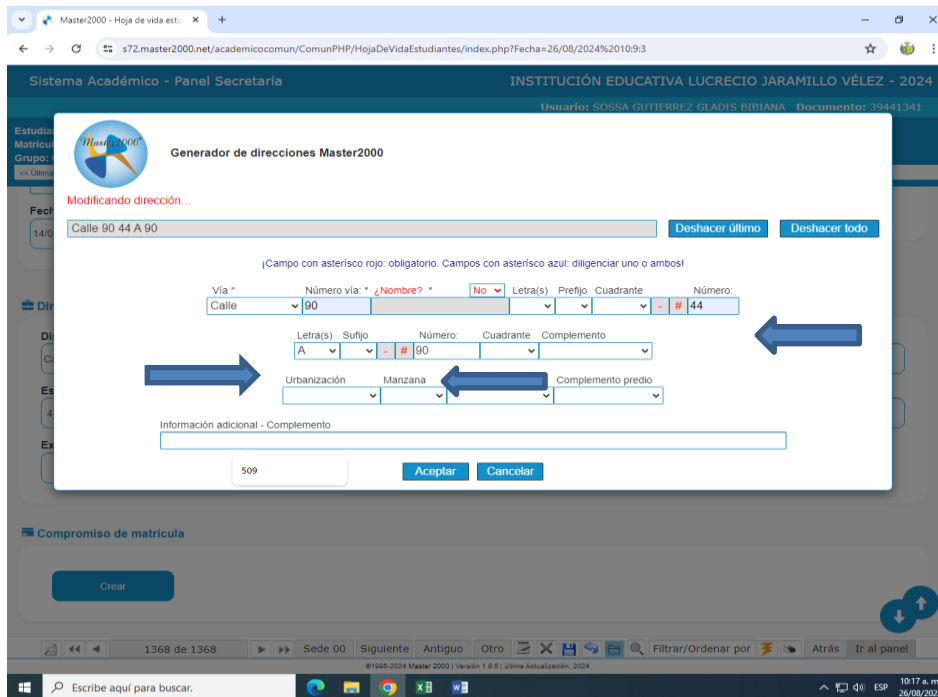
Master2000 - Hoja de vida estu ×  +

s72.master2000.net/academicocomun/ComunPHP/HojaDeVidaEstudiantes/index.php?Fecha=26/08/2024%2010:9:3

Sistema Académico - Panel Secretaría

INSTITUCIÓN EDUCATIVA LUCRECIO JARAMILLO VÉLEZ - 2024

Usuario: SOSSA GUTIERREZ GLADIS BIBIANA Documento: 39441341

Estudia
Matricu
Grupo:
<< Últim

Fech
14/0

Dir
Di
Es
Ex

Master2000

Generador de direcciones Master2000

Modificando dirección...

Calle 90 44 A 90

Deshacer último

Deshacer todo

¡Campo con asterisco rojo: obligatorio. Campos con asterisco azul: diligenciar uno o ambos!

Vía *
Calle
Número vía: *
90
¿Nombre? *
No
Letra(s)
Prefijo
Cuadrante
- #
Número:
44

Letra(s)
A
Sufijo
- #
Número:
90
Cuadrante
Complemento

Urbanización
Manzana
Complemento predio

Información adicional - Complemento

509

Aceptar

Cancelar

Compromiso de matricula

Crear

1368 de 1368
Sede 00
Siguiente
Antiguo
Otro
Filtrar/Ordenar por
Atrás
Ir al panel

©1995-2024 Master 2000 | Versión 1.9.5 | Última Actualización, 2024.

Escribe aquí para buscar.

ESP
10:17 a. m
26/08/202